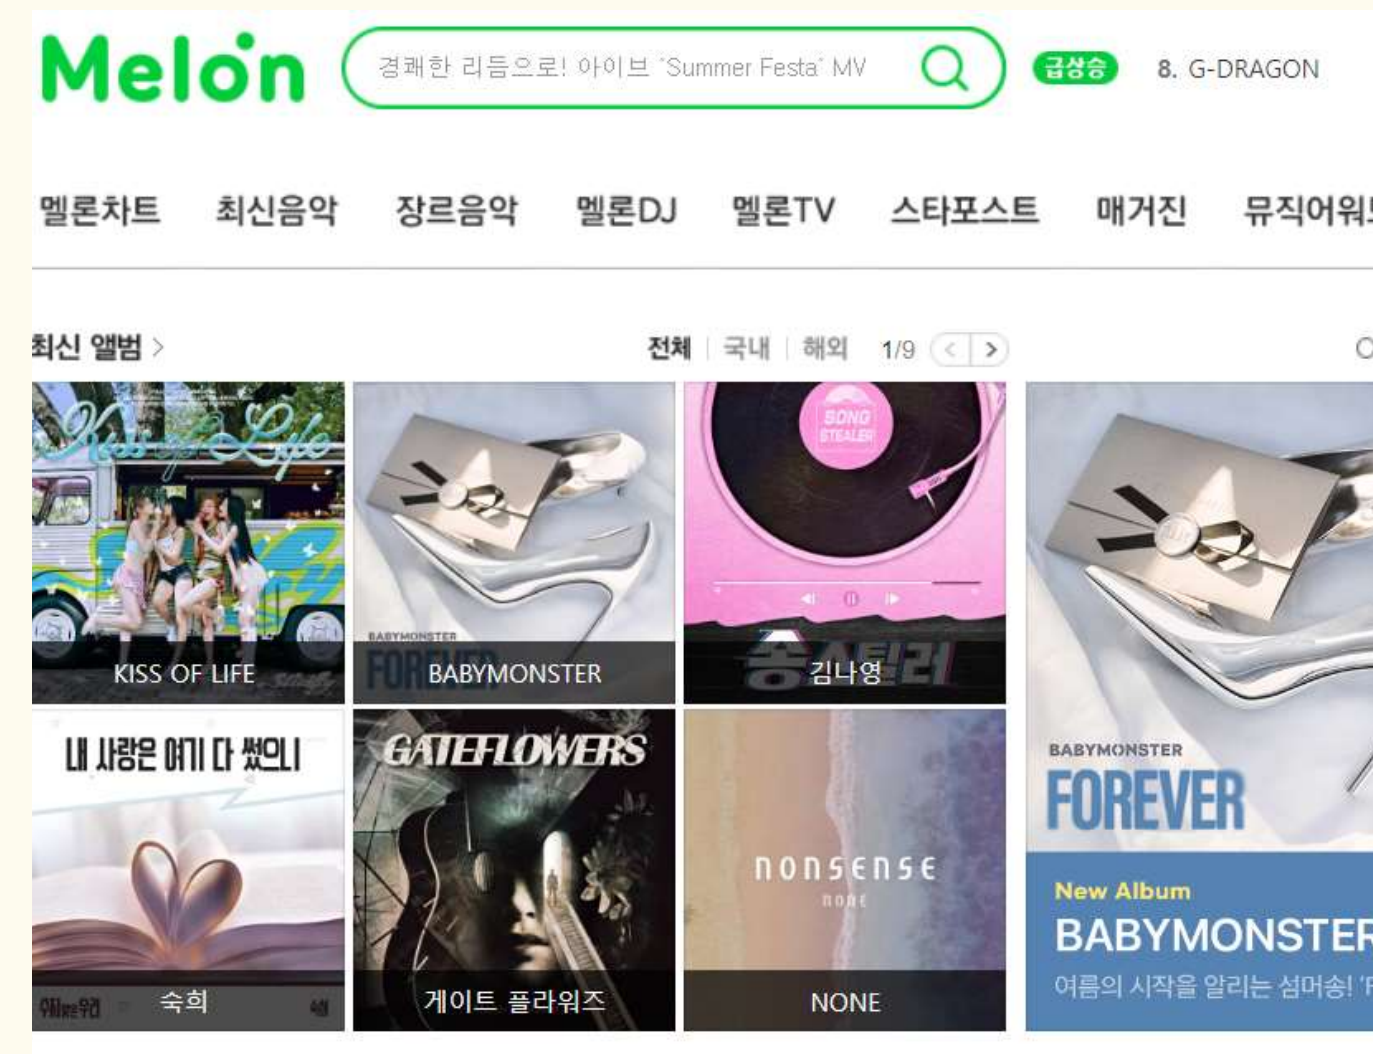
Melon

경쾌한 리듬으로! 아이브 'Summer Festa' MV

급상승 8. G-DRAGON

멜론차트 최신음악 장르음악 멜론DJ 멜론TV 스타포스트 매거진 뮤직어워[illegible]

최신 앨범 >

전체 | 국내 | 해외 1/9

Kiss of Life

KISS OF LIFE

BABYMONSTER

FOREVER

BABYMONSTER

SONG STEALER

송스틸러

김나영

내 사랑은 여기 다 썼으니

숙희

GATEFLOWERS

게이트 플라워즈

nonsense

none

NONE

BABYMONSTER

FOREVER

New Album

BABYMONSTER

여름의 시작을 알리는 섬머송! '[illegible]